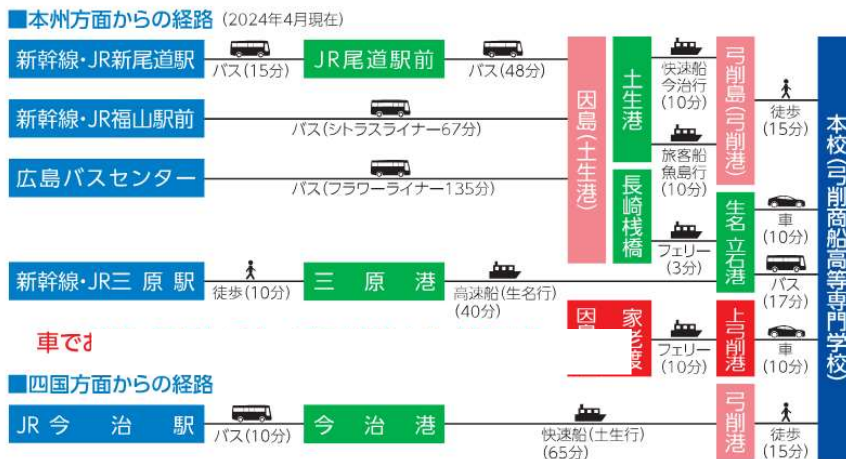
■本州方面からの経路（2024年4月現在）

新幹線・JR新尾道駅
バス(15分)
JR尾道駅前
バス(48分)
新幹線・JR福山駅前
バス(シトラスライナー67分)
広島バスセンター
バス(フラワーライナー135分)
因島(土生港)
土生港
快速船 今治行 (10分)
旅客船 魚島行 (10分)
弓削島(弓削港)
徒歩 (15分)
長崎桟橋
フェリー (3分)
生名立石港
車 (10分)
バス (17分)
新幹線・JR三 原 駅
徒歩(10分)
三 原 港
高速船(生名行) (40分)
車で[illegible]
因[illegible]家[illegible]老渡
フェリー (10分)
上弓削港
車 (10分)
本校(弓削商船高等専門学校)

■四国方面からの経路
JR 今 治 駅
バス(10分)
今 治 港
快速船(土生行) (65分)
弓削港
徒歩 (15分)